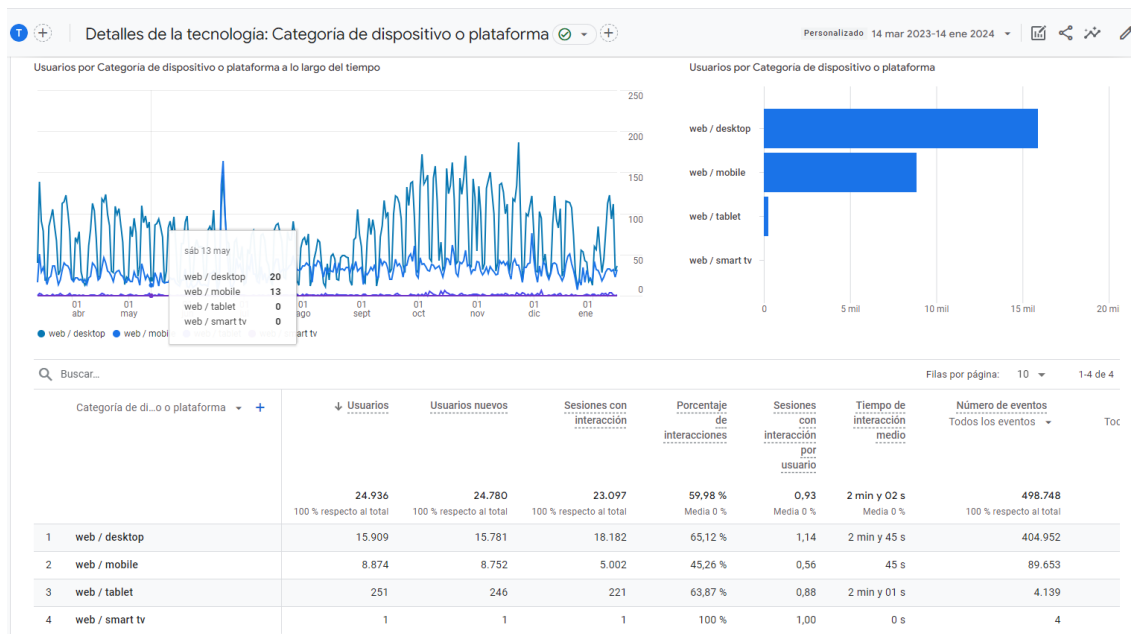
T

Detalles de la tecnología: Categoría de dispositivo o plataforma

Personalizado 14 mar 2023-14 ene 2024

Usuarios por Categoría de dispositivo o plataforma a lo largo del tiempo

250
200
150
100
50
0

01 abr
01 may
01 ago
01 sept
01 oct
01 nov
01 dic
01 ene

sáb 13 may
web / desktop 20
web / mobile 13
web / tablet 0
web / smart tv 0

● web / desktop ● web / mobi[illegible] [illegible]art tv

Usuarios por Categoría de dispositivo o plataforma

web / desktop
web / mobile
web / tablet
web / smart tv

0 5 mil 10 mil 15 mil 20 mi

Buscar...

Filas por página: 10 1-4 de 4

| | Categoría de di...o o plataforma + | ↓ Usuarios | Usuarios nuevos | Sesiones con interacción | Porcentaje de interacciones | Sesiones con interacción por usuario | Tiempo de interacción medio | Número de eventos Todos los eventos | Too |
|---|---|---|---|---|---|---|---|---|---|
| | | 24.936 100 % respecto al total | 24.780 100 % respecto al total | 23.097 100 % respecto al total | 59,98 % Media 0 % | 0,93 Media 0 % | 2 min y 02 s Media 0 % | 498.748 100 % respecto al total | |
| 1 | web / desktop | 15.909 | 15.781 | 18.182 | 65,12 % | 1,14 | 2 min y 45 s | 404.952 | |
| 2 | web / mobile | 8.874 | 8.752 | 5.002 | 45,26 % | 0,56 | 45 s | 89.653 | |
| 3 | web / tablet | 251 | 246 | 221 | 63,87 % | 0,88 | 2 min y 01 s | 4.139 | |
| 4 | web / smart tv | 1 | 1 | 1 | 100 % | 1,00 | 0 s | 4 | |